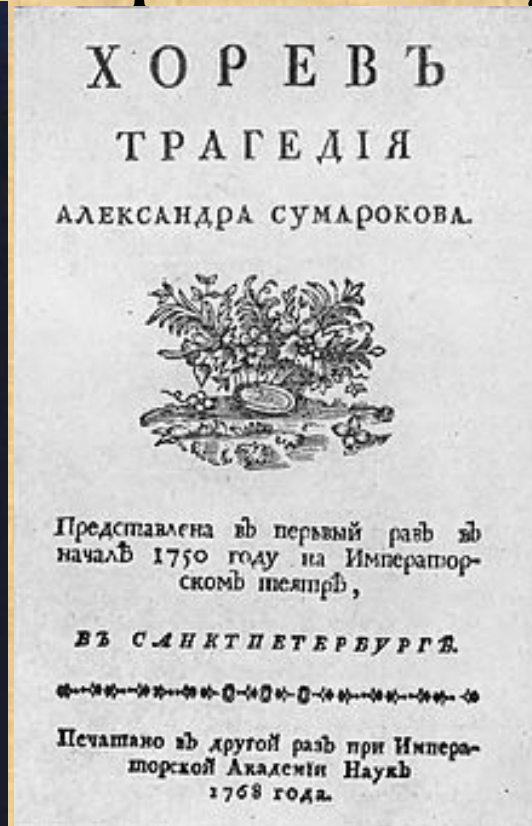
ХОРЕВЪ
ТРАГЕДІЯ
АЛЕКСАНДРА СУМАРОКОВА.

Представлена въ первый разъ въ началѣ 1750 году на Императорскомъ театрѣ,

ВЪ САНКТПЕТЕРБУРГѢ.

Печатано въ другой разъ при Императорской Академіи Наукъ 1768 года.